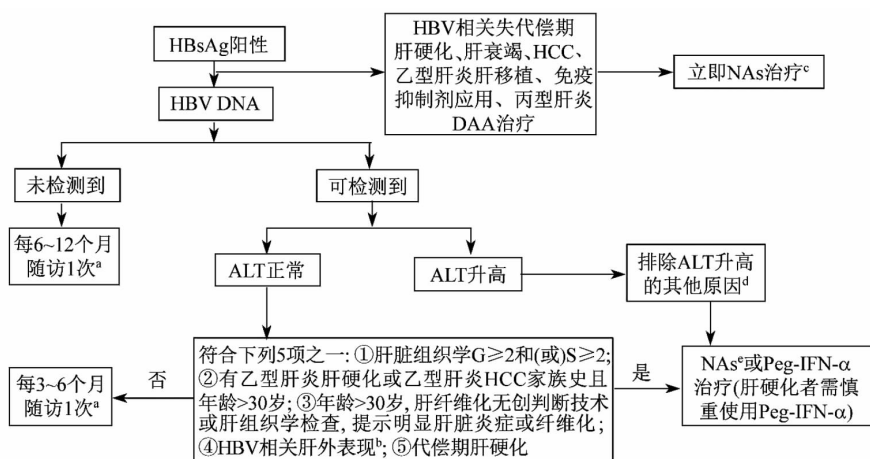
HBsAg阳性

HBV DNA

HBV相关失代偿期肝硬化、肝衰竭、HCC、乙型肝炎肝移植、免疫抑制剂应用、丙型肝炎DAA治疗

立即NAs治疗$^{c}$

未检测到

可检测到

每6~12个月随访1次$^{a}$

ALT正常

ALT升高

排除ALT升高的其他原因$^{d}$

符合下列5项之一: ①肝脏组织学G≥2和(或)S≥2; ②有乙型肝炎肝硬化或乙型肝炎HCC家族史且年龄>30岁; ③年龄>30岁, 肝纤维化无创判断技术或肝组织学检查, 提示明显肝脏炎症或纤维化; ④HBV相关肝外表现$^{b}$; ⑤代偿期肝硬化

否

是

每3~6个月随访1次$^{a}$

NAs$^{e}$或Peg-IFN-α治疗(肝硬化者需慎重使用Peg-IFN-α)